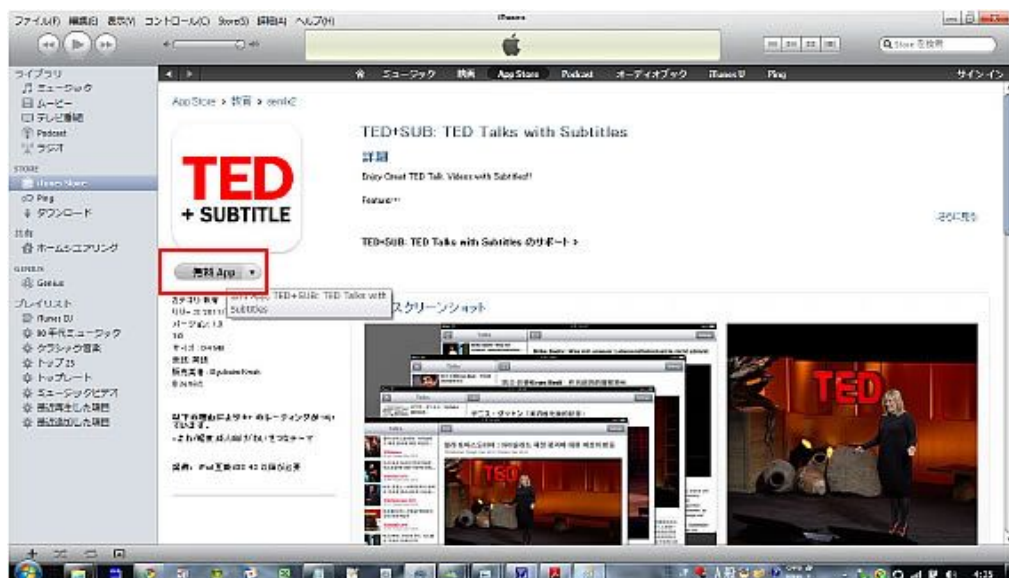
ファイル(F) 編集(E) 表示(V) コントロール(C) Store(S) 詳細(A) ヘルプ(H)

iTunes

Q Store を検索

ライブラリ
ミュージック
ムービー
テレビ番組
Podcast
ラジオ

STORE
iTunes Store
Ping
ダウンロード

共有
ホームシェアリング

GENIUS
Genius

プレイリスト
iTunes DJ
90年代ミュージック
クラシック音楽
トップ25
トップレート
ミュージックビデオ
最近再生した項目
最近追加した項目

ミュージック 映画 App Store Podcast オーディオブック iTunes U Ping サインイン

App Store > 教育 > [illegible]

TED
+ SUBTITLE

TED+SUB: TED Talks with Subtitles

詳細

Enjoy Great TED Talk Videos with Subtitles!!

Features**

さらに見る

TED+SUB: TED Talks with Subtitles のサポート >

無料 App

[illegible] TED+SUB: TED Talks with Subtitles

カテゴリ: 教育
リリース: 2011
バージョン: 1.3
10
サイズ: 0.4 MB
言語: 英語
販売元: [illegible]
© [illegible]

以下の理由によりサイトのレーティングがついています:
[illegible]

互換性: iPad 互換 iOS 4.0 以降が必要

スクリーンショット

TED